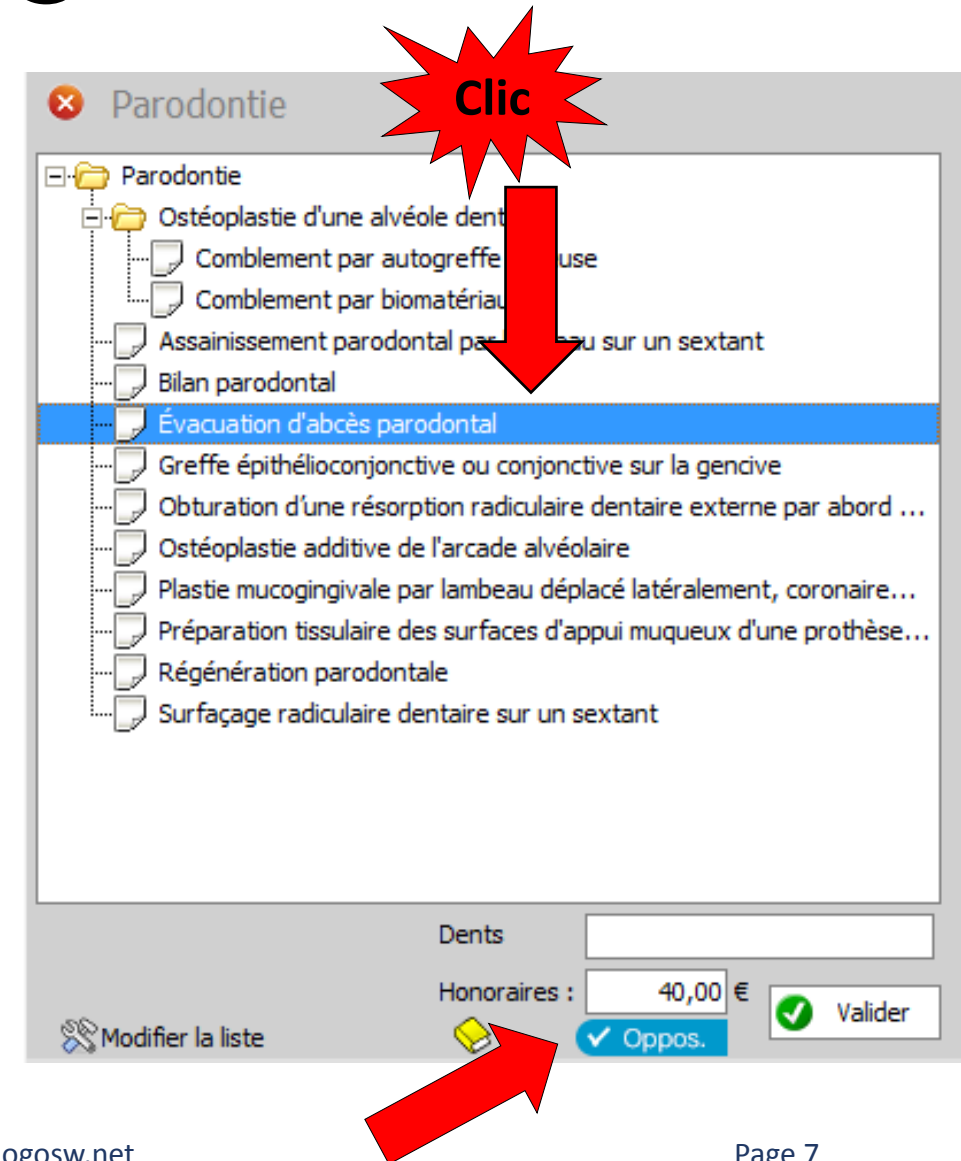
Parodontie

Clic

Parodontie
Ostéoplastie d'une alvéole dent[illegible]
Comblement par autogreffe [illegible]use
Comblement par biomatériau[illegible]
Assainissement parodontal par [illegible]au sur un sextant
Bilan parodontal
Évacuation d'abcès parodontal
Greffe épithélioconjonctive ou conjonctive sur la gencive
Obturation d'une résorption radiculaire dentaire externe par abord ...
Ostéoplastie additive de l'arcade alvéolaire
Plastie mucogingivale par lambeau déplacé latéralement, coronaire...
Préparation tissulaire des surfaces d'appui muqueux d'une prothèse...
Régénération parodontale
Surfaçage radiculaire dentaire sur un sextant

Dents
Honoraires : 40,00 €
Valider
Modifier la liste
✓ Oppos.

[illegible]ogosw.net
Page 7